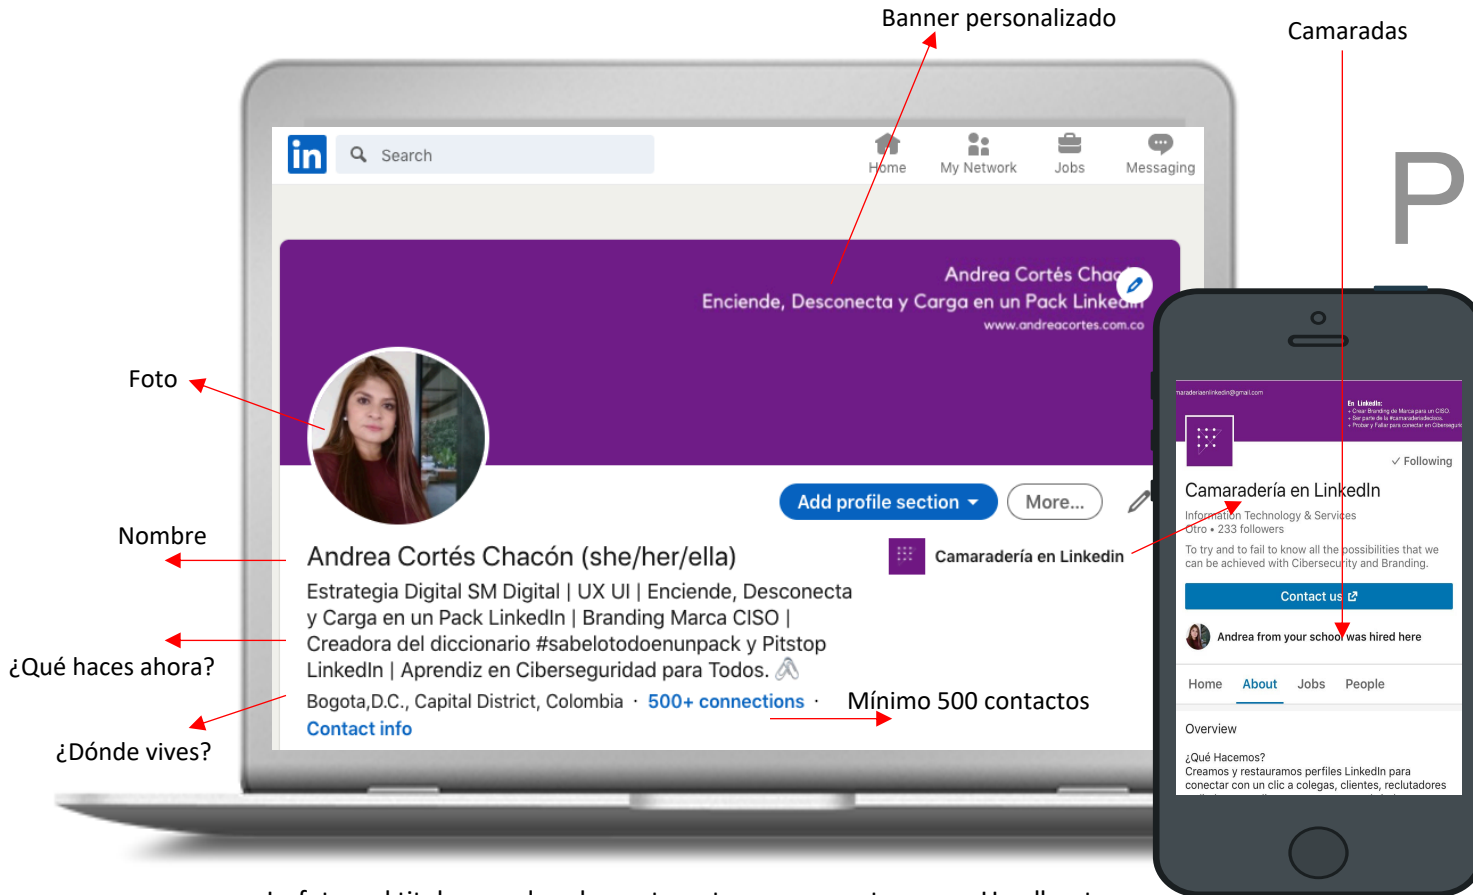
Banner personalizado

Camaradas

in Search

Home My Network Jobs Messaging

P

Andrea Cortés Chac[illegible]
Enciende, Desconecta y Carga en un Pack Linked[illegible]
www.andreacortes.com.co

Foto

Add profile section More...

Nombre

Andrea Cortés Chacón (she/her/ella)

Camaradería en Linkedin

Estrategia Digital SM Digital | UX UI | Enciende, Desconecta y Carga en un Pack LinkedIn | Branding Marca CISO | Creadora del diccionario #sabelotodoenunpack y Pitstop LinkedIn | Aprendiz en Ciberseguridad para Todos.

¿Qué haces ahora?

Bogota,D.C., Capital District, Colombia · 500+ connections ·

Mínimo 500 contactos

Contact info

¿Dónde vives?

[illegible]maraderiaenlinkedin@gmail.com

En Linkedin:
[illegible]
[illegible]
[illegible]

✓ Following

Camaradería en LinkedIn

Information Technology & Services
Otro • 233 followers

To try and to fail to know all the possibilities that we can be achieved with Cibersecurity and Branding.

Contact us

Andrea from your school was hired here

Home About Jobs People

Overview

¿Qué Hacemos?
Creamos y restauramos perfiles LinkedIn para conectar con un clic a colegas, clientes, reclutadores

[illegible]